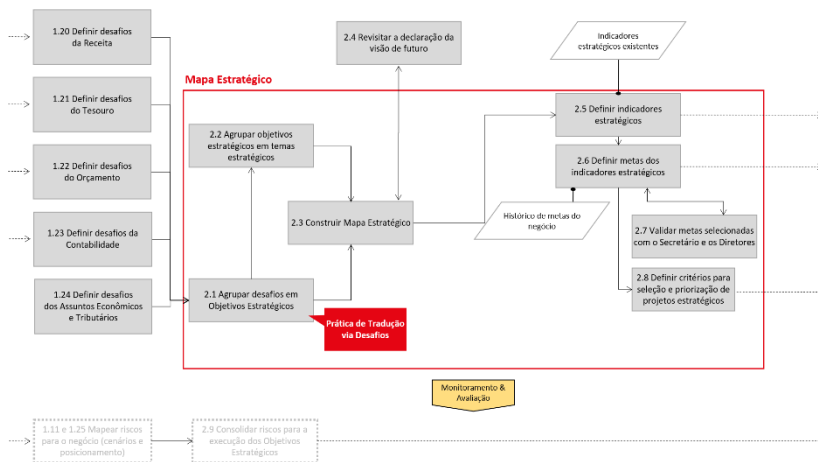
1.20 Definir desafios da Receita

1.21 Definir desafios do Tesouro

1.22 Definir desafios do Orçamento

1.23 Definir desafios da Contabilidade

1.24 Definir desafios dos Assuntos Econômicos e Tributários

2.4 Revisitar a declaração da visão de futuro

Indicadores estratégicos existentes

Mapa Estratégico

2.2 Agrupar objetivos estratégicos em temas estratégicos

2.3 Construir Mapa Estratégico

2.1 Agrupar desafios em Objetivos Estratégicos

Prática de Tradução via Desafios

2.5 Definir indicadores estratégicos

2.6 Definir metas dos indicadores estratégicos

Histórico de metas do negócio

2.7 Validar metas selecionadas com o Secretário e os Diretores

2.8 Definir critérios para seleção e priorização de projetos estratégicos

Monitoramento & Avaliação

1.11 e 1.25 Mapear riscos para o negócio (cenários e posicionamento)

2.9 Consolidar riscos para a execução dos Objetivos Estratégicos